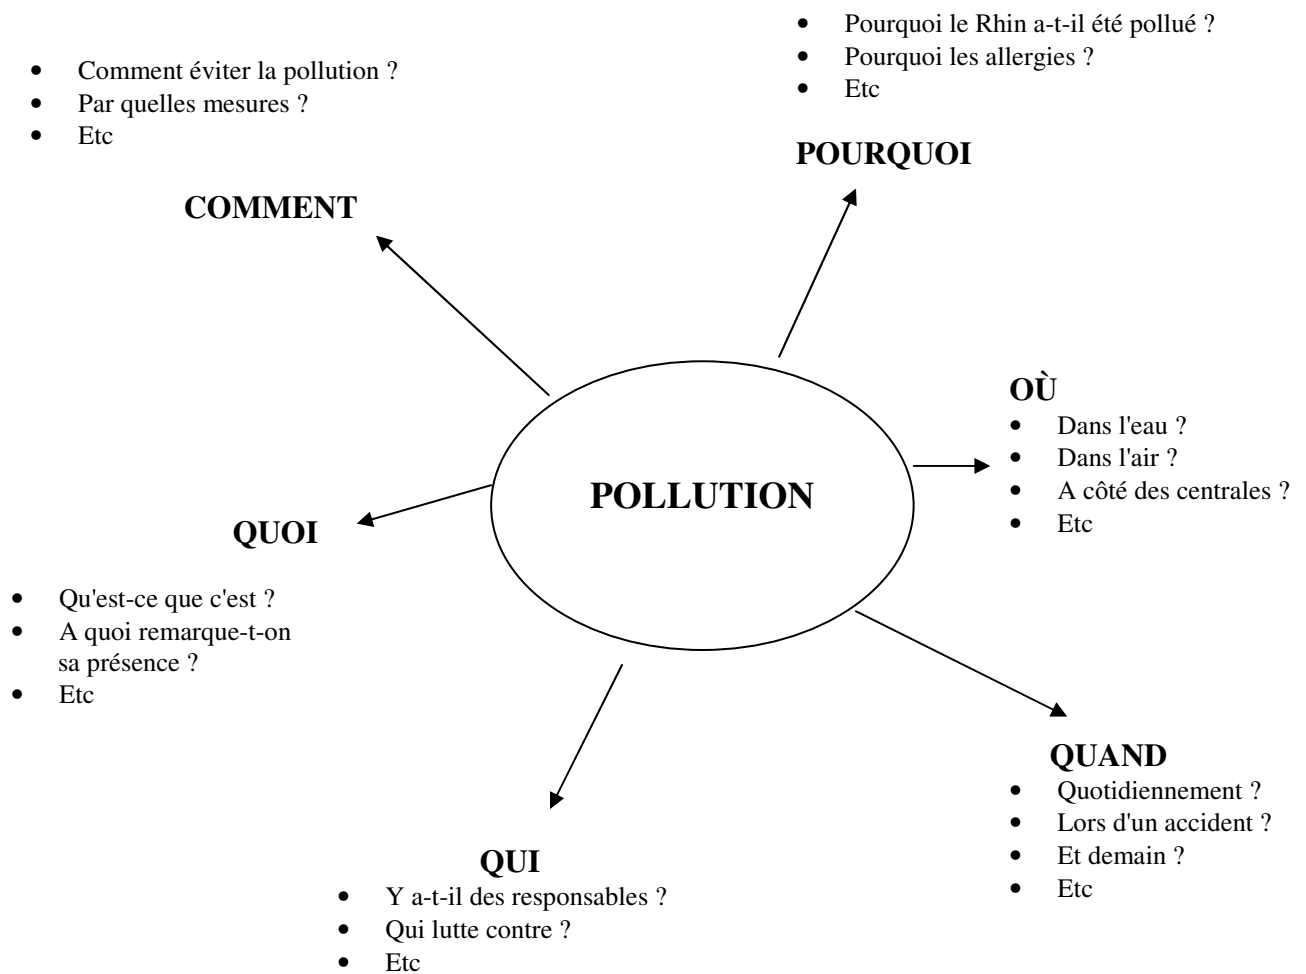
POLLUTION

- Pourquoi le Rhin a-t-il été pollué ?
- Pourquoi les allergies ?
- Etc

POURQUOI

- Comment éviter la pollution ?
- Par quelles mesures ?
- Etc

COMMENT

OÙ
- Dans l'eau ?
- Dans l'air ?
- A côté des centrales ?
- Etc

QUOI
- Qu'est-ce que c'est ?
- A quoi remarque-t-on sa présence ?
- Etc

QUAND
- Quotidiennement ?
- Lors d'un accident ?
- Et demain ?
- Etc

QUI
- Y a-t-il des responsables ?
- Qui lutte contre ?
- Etc